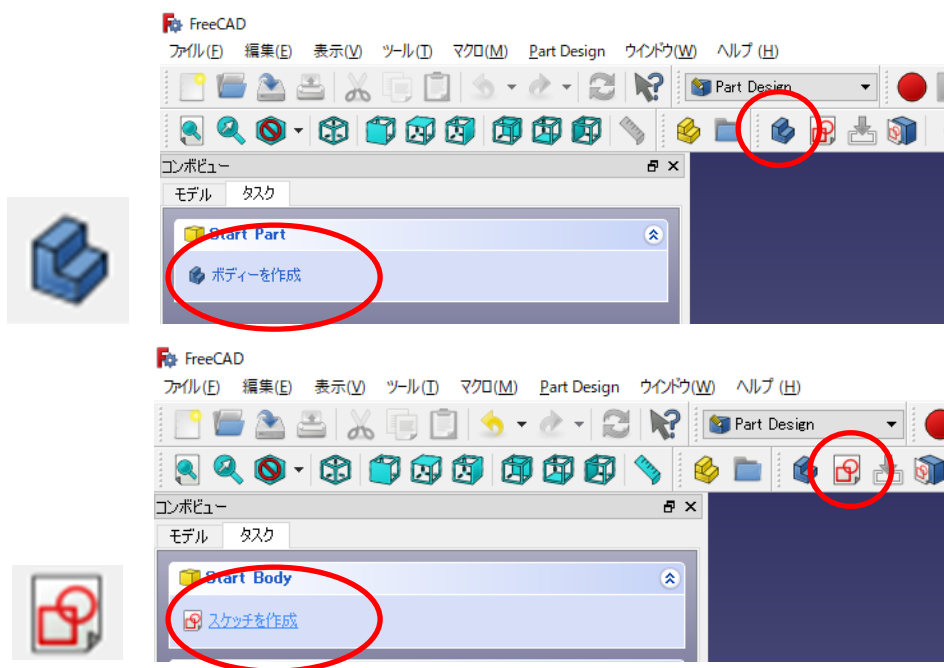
FreeCAD
ファイル(F) 編集(E) 表示(V) ツール(T) マクロ(M) Part Design ウインドウ(W) ヘルプ (H)
Part Design
コンボビュー
モデル タスク
Start Part
ボディーを作成

FreeCAD
ファイル(F) 編集(E) 表示(V) ツール(T) マクロ(M) Part Design ウインドウ(W) ヘルプ (H)
Part Design
コンボビュー
モデル タスク
Start Body
スケッチを作成